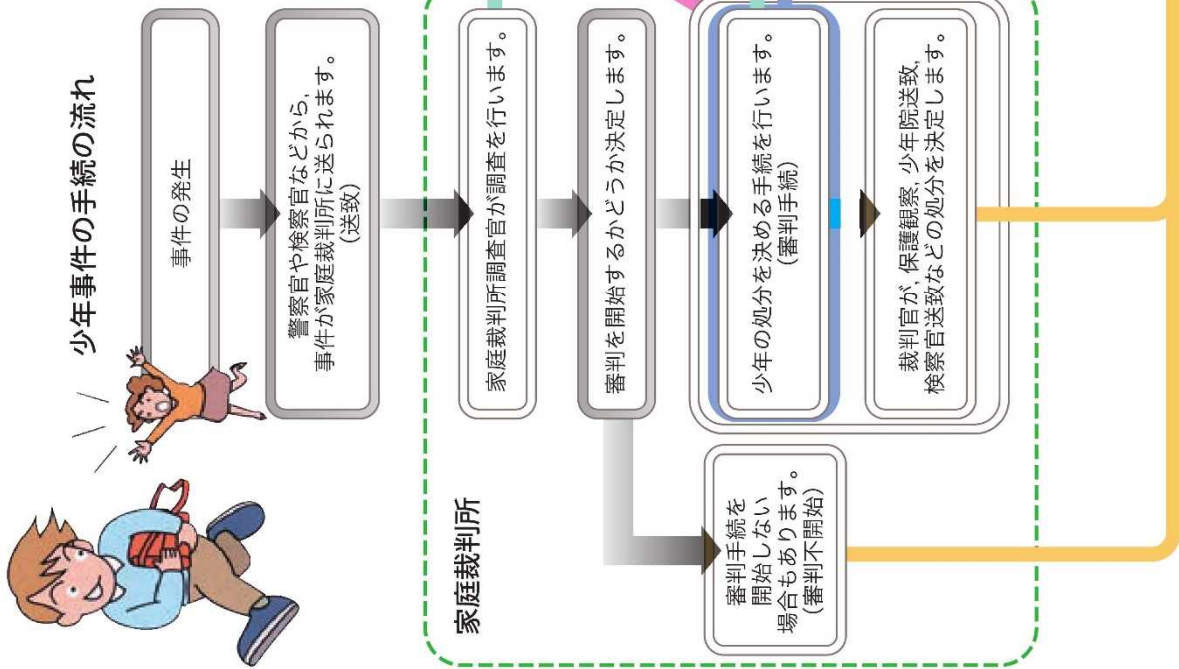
少年事件の手続の流れ

事件の発生

警察官や検察官などから、事件が家庭裁判所に送られます。(送致)

家庭裁判所

家庭裁判所調査官が調査を行います。

審判を開始するかどうか決定します。

少年の処分を決める手続を行います。(審判手続)

裁判官が，保護観察，少年院送致，検察官送致などの処分を決定します。

審判手続を開始しない場合もあります。(審判不開始)